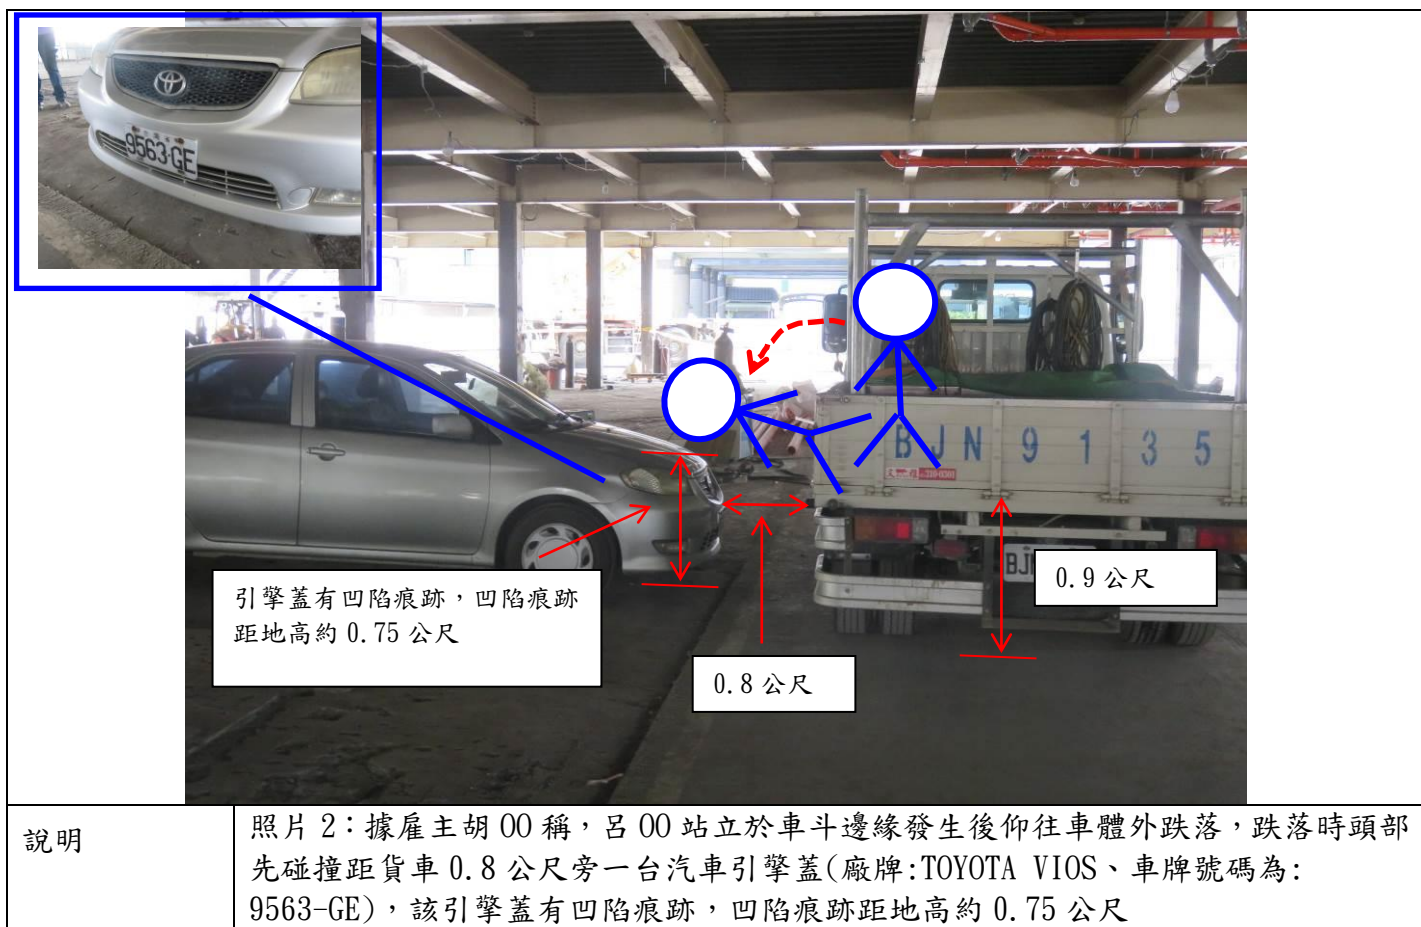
9563-GE

BJN 9135

BJ

引擎蓋有凹陷痕跡，凹陷痕跡距地高約 0.75 公尺

0.9 公尺

0.8 公尺

| 說明 | 照片 2：據雇主胡 OO 稱，呂 OO 站立於車斗邊緣發生後仰往車體外跌落，跌落時頭部先碰撞距貨車 0.8 公尺旁一台汽車引擎蓋(廠牌:TOYOTA VIOS、車牌號碼為:9563-GE)，該引擎蓋有凹陷痕跡，凹陷痕跡距地高約 0.75 公尺 |
|---|---|